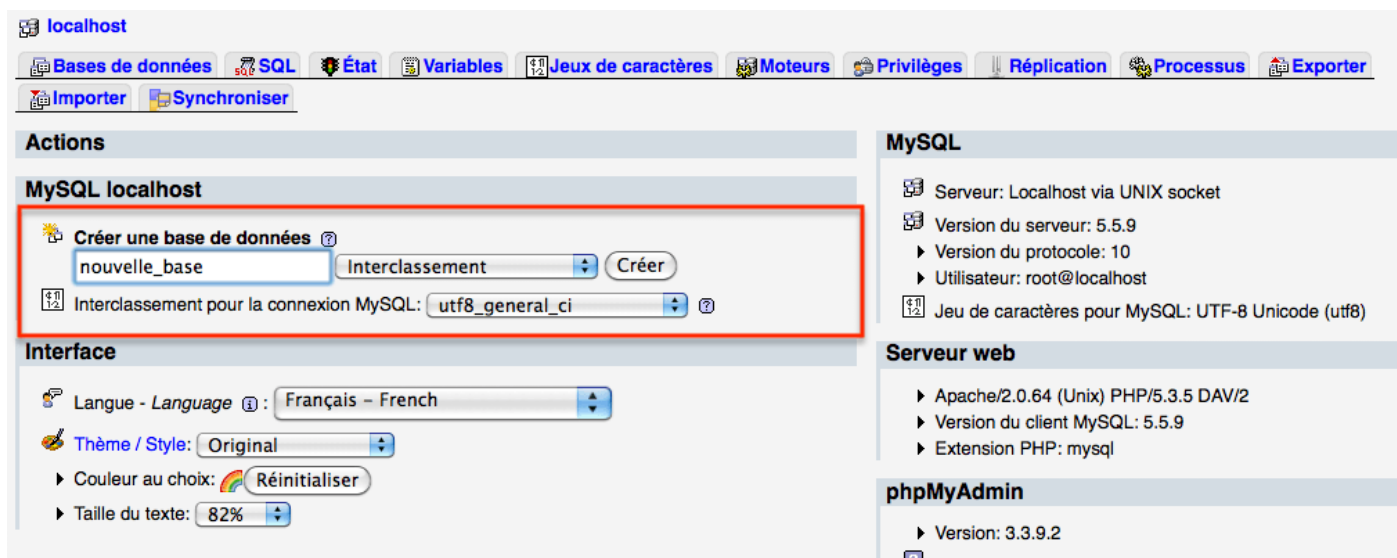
localhost

Bases de données SQL État Variables Jeux de caractères Moteurs Privilèges Réplication Processus Exporter Importer Synchroniser

Actions

MySQL localhost

Créer une base de données

nouvelle_base Interclassement Créer

Interclassement pour la connexion MySQL: utf8_general_ci

Interface

Langue - *Language* : Français - French

Thème / Style: Original

Couleur au choix: Réinitialiser

Taille du texte: 82%

MySQL

Serveur: Localhost via UNIX socket

Version du serveur: 5.5.9

Version du protocole: 10

Utilisateur: root@localhost

Jeu de caractères pour MySQL: UTF-8 Unicode (utf8)

Serveur web

Apache/2.0.64 (Unix) PHP/5.3.5 DAV/2

Version du client MySQL: 5.5.9

Extension PHP: mysql

phpMyAdmin

Version: 3.3.9.2